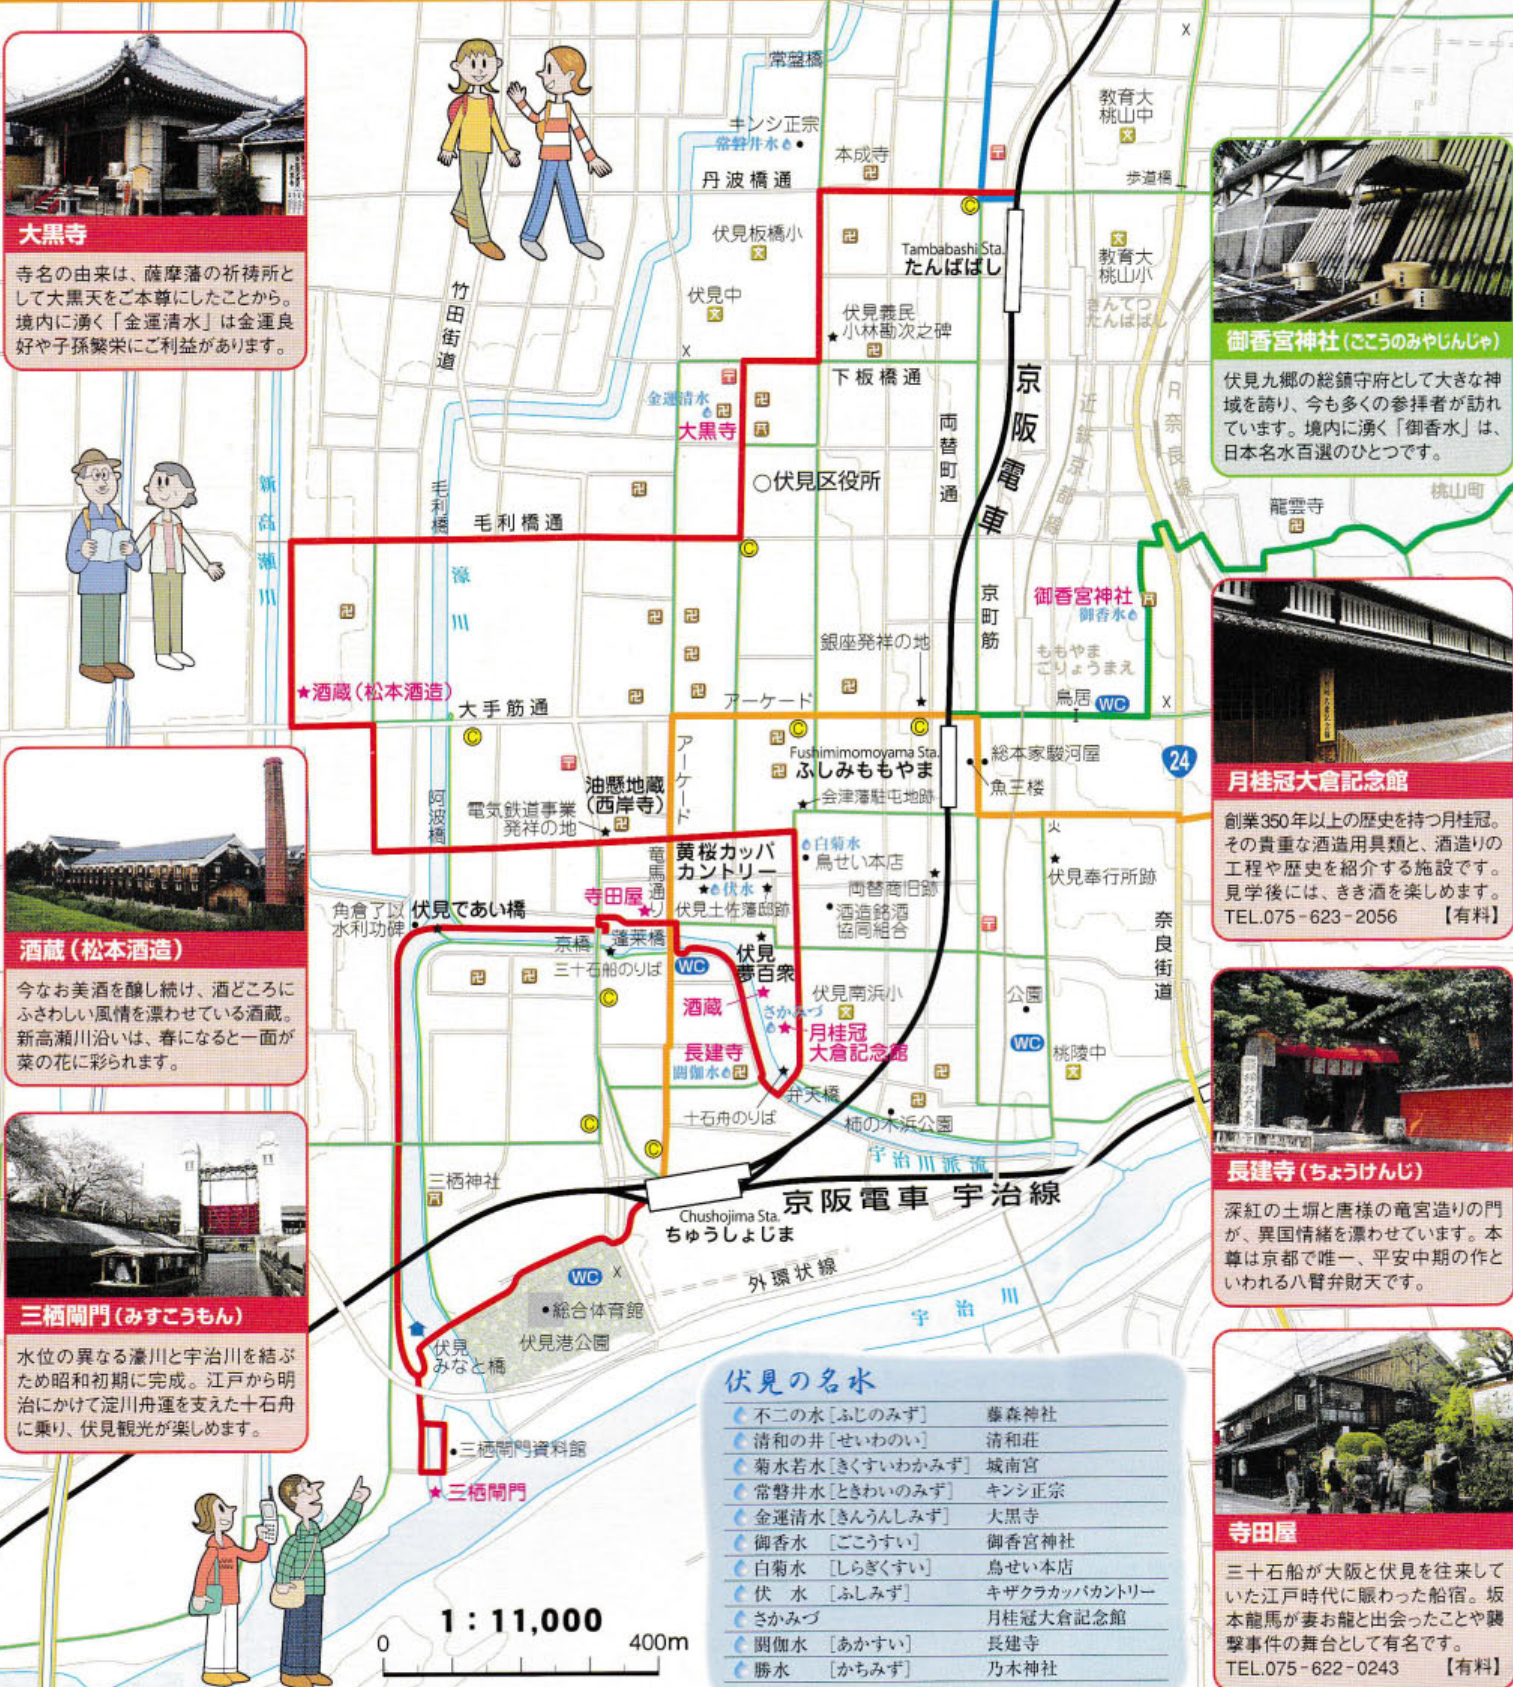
大黒寺

寺名の由来は、薩摩藩の祈祷所として大黒天をご本尊にしたことから。境内に湧く「金運清水」は金運良好や子孫繁栄にご利益があります。

酒蔵(松本酒造)

今なお美酒を醸し続け、酒どころにふさわしい風情を漂わせている酒蔵。新高瀬川沿いは、春になると一面が菜の花に彩られます。

三栖閘門(みすこうもん)

水位の異なる濠川と宇治川を結ぶため昭和初期に完成。江戸から明治にかけて淀川舟運を支えた十石舟に乗り、伏見観光が楽しめます。

御香宮神社(ごこうのみやじんじゃ)

伏見九郷の総鎮守府として大きな神域を誇り、今も多くの参拝者が訪れています。境内に湧く「御香水」は、日本名水百選のひとつです。

月桂冠大倉記念館

創業350年以上の歴史を持つ月桂冠。その貴重な酒造用具類と、酒造りの工程や歴史を紹介する施設です。見学後には、きき酒を楽しめます。
TEL.075-623-2056 【有料】

長建寺(ちょうけんじ)

深紅の土塀と唐様の竜宮造りの門が、異国情緒を漂わせています。本尊は京都で唯一、平安中期の作といわれる八臂弁財天です。

寺田屋

三十石船が大阪と伏見を往来していた江戸時代に賑わった船宿。坂本龍馬が妻お龍と出会ったことや襲撃事件の舞台として有名です。
TEL.075-622-0243 【有料】

常盤橋 キンシ正宗 常磐井水 本成寺 丹波橋通 伏見板橋小 伏見中 竹田街道 教育大桃山中 歩道橋 教育大桃山小 きんてつたんばばし Tambabashi Sta. たんばばし 伏見義民小林勘次之碑 下板橋通 両替町通 京阪電車 近鉄京都線 JR奈良線 金運清水 大黒寺 伏見区役所 毛利橋 毛利橋通 新高瀬川 濠川 桃山町 龍雲寺 御香宮神社 御香水 ももやまごりょうまえ 銀座発祥の地 京町筋 鳥居 WC ★酒蔵(松本酒造) 大手筋通 アーケード Fushimimomoyama Sta. ふしみももやま 総本家駿河屋 魚三楼 24 油懸地蔵(西岸寺) 電気鉄道事業発祥の地 会津藩駐屯地跡 阿波橋 黄桜カッパカントリー 白菊水 鳥せい本店 伏水 竜馬通り 寺田屋 伏見土佐藩邸跡 両替商旧跡 伏見奉行所跡 角倉了以水利功碑 伏見であい橋 京橋 蓬莱橋 三十石船のりば 伏見夢百衆 酒造銘酒協同組合 奈良街道 酒蔵 伏見南浜小 公園 さかみづ 月桂冠大倉記念館 長建寺 閼伽水 桃陵中 弁天橋 十石舟のりば 柿の木浜公園 宇治川派流 三栖神社 京阪電車 宇治線 Chushojima Sta. ちゅうしょじま 外環状線 宇治川 総合体育館 伏見港公園 伏見みなと橋 三栖閘門資料館 ★三栖閘門

1 : 11,000
0 400m

伏見の名水
| | |
|---|---|
| 不二の水[ふじのみず] | 藤森神社 |
| 清和の井[せいわのい] | 清和荘 |
| 菊水若水[きくすいわかみず] | 城南宮 |
| 常磐井水[ときわいのみず] | キンシ正宗 |
| 金運清水[きんうんしみず] | 大黒寺 |
| 御香水 [ごこうすい] | 御香宮神社 |
| 白菊水 [しらぎくすい] | 鳥せい本店 |
| 伏 水 [ふしみず] | キザクラカッパカントリー |
| さかみづ | 月桂冠大倉記念館 |
| 閼伽水 [あかすい] | 長建寺 |
| 勝水 [かちみず] | 乃木神社 |